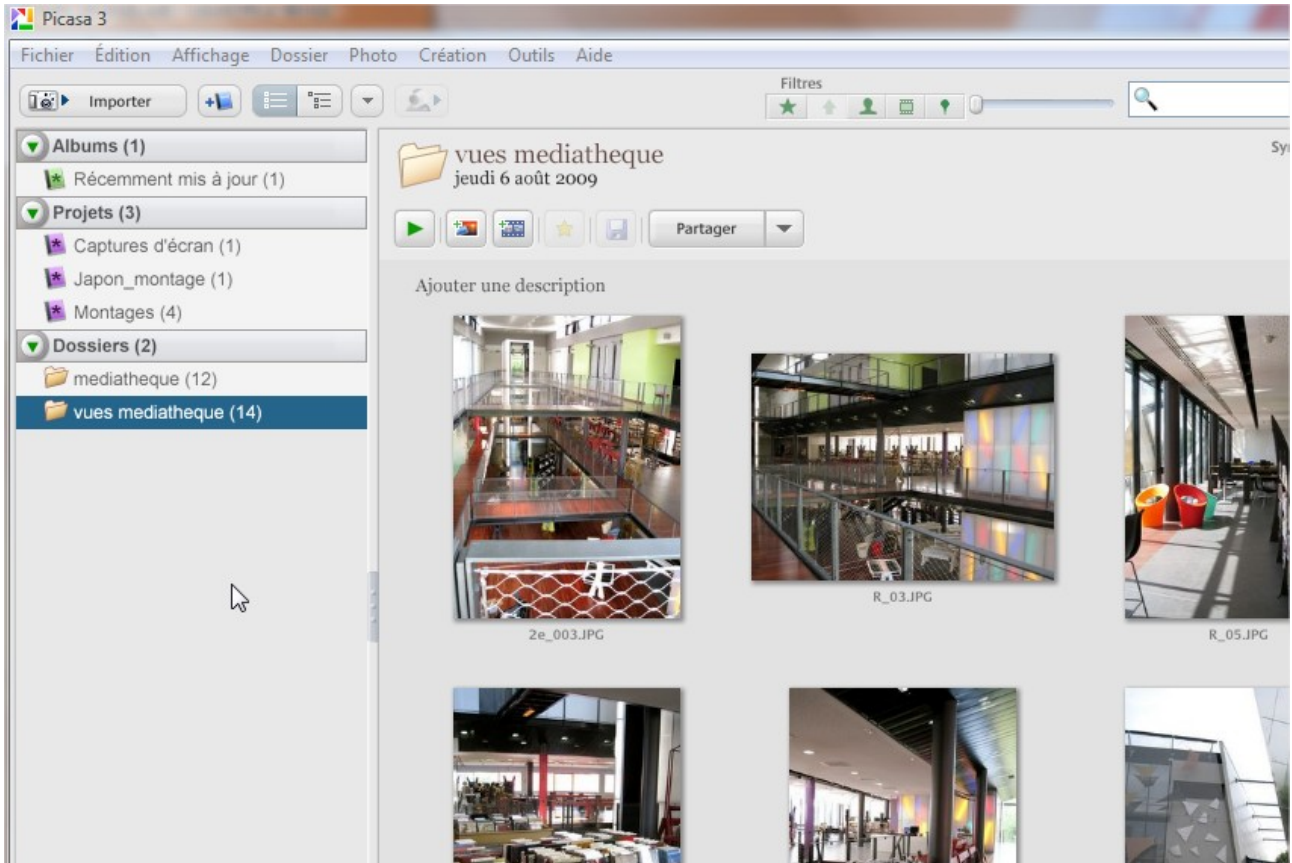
Picasa 3

Fichier Édition Affichage Dossier Photo Création Outils Aide

Importer

Filtres

Albums (1)
Récemment mis à jour (1)
Projets (3)
Captures d'écran (1)
Japon_montage (1)
Montages (4)
Dossiers (2)
mediatheque (12)
vues mediatheque (14)

vues mediatheque
jeudi 6 août 2009

Sy

Partager

Ajouter une description

2e_003.JPG
R_03.JPG
R_05.JPG